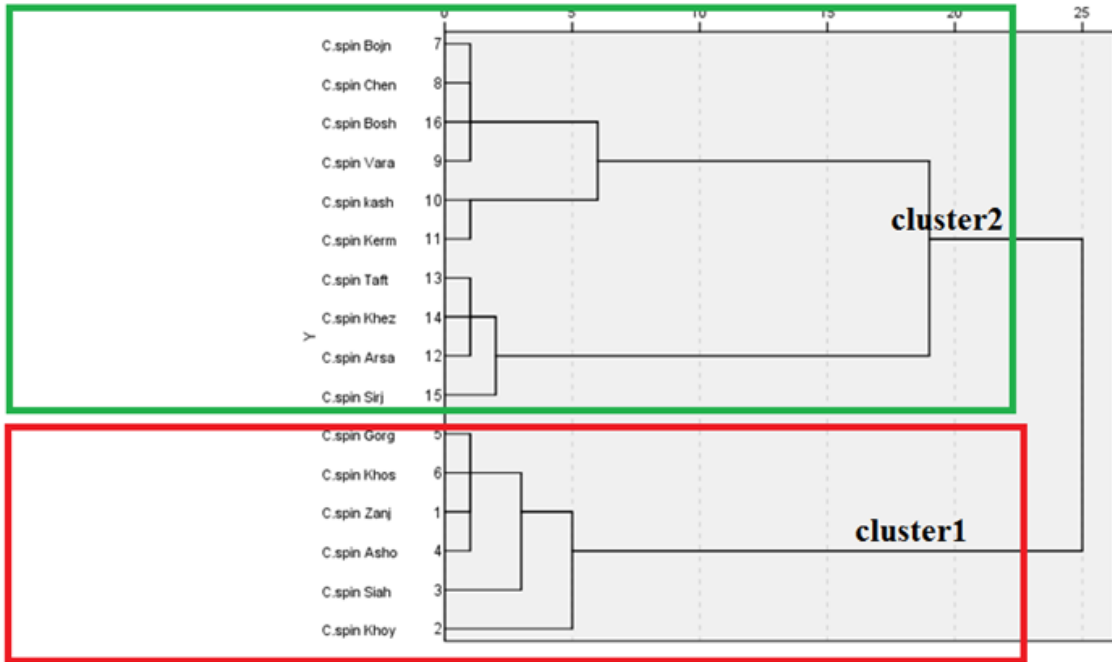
0 5 10 15 20 25

C.spin Bojn 7
C.spin Chen 8
C.spin Bosh 16
C.spin Vara 9
C.spin kash 10
C.spin Kerm 11
C.spin Taft 13
C.spin Khez 14
C.spin Arsa 12
C.spin Sirj 15
C.spin Gorg 5
C.spin Khos 6
C.spin Zanj 1
C.spin Asho 4
C.spin Siah 3
C.spin Khoy 2

Y

cluster2

cluster1